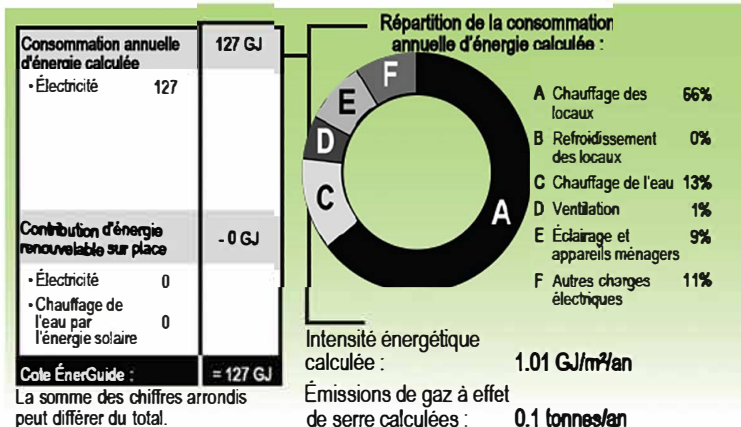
| Consommation annuelle d'énergie calculée | 127 GJ |
|---|---|
| • Électricité 127 | |
| Contribution d'énergie renouvelable sur place | - 0 GJ |
| • Électricité 0 | |
| • Chauffage de l'eau par l'énergie solaire 0 | |
| Cote ÉnerGuide : | = 127 GJ |

La somme des chiffres arrondis peut différer du total.

Répartition de la consommation annuelle d'énergie calculée :

F
E
D
C
A

A Chauffage des locaux 66%
B Refroidissement des locaux 0%
C Chauffage de l'eau 13%
D Ventilation 1%
E Éclairage et appareils ménagers 9%
F Autres charges électriques 11%

Intensité énergétique calculée : 1.01 GJ/m²/an

Émissions de gaz à effet de serre calculées : 0.1 tonnes/an